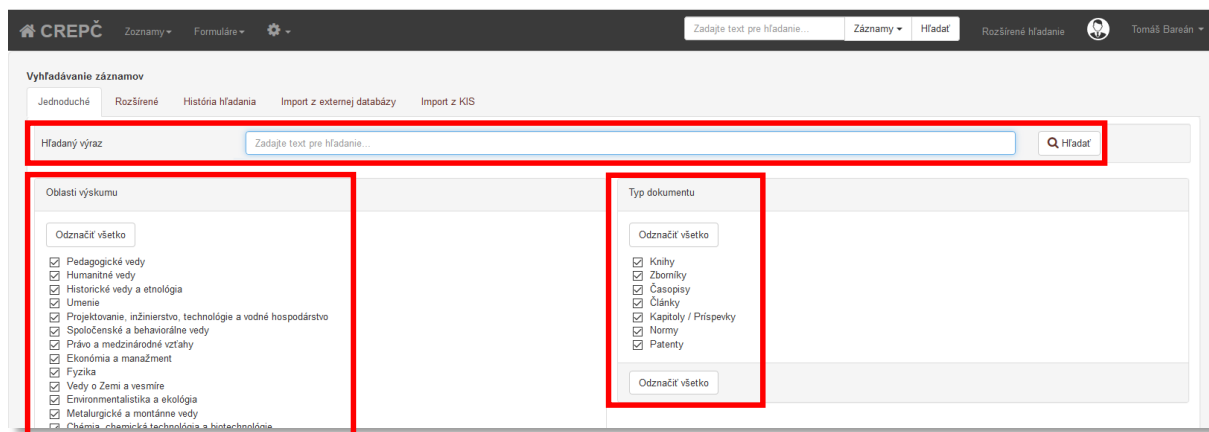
CREPČ Zoznamy Formuláre

Zadajte text pre hľadanie... Záznamy Hľadať Rozšírené hľadanie Tomáš Bareán

Vyhľadávanie záznamov

Jednoduché Rozšírené História hľadania Import z externej databázy Import z KIS

Hľadaný výraz Zadajte text pre hľadanie... Hľadať

Oblasti výskumu

Odznačiť všetko

Pedagogické vedy
Humanitné vedy
Historické vedy a etnológia
Umenie
Projektovanie, inžinierstvo, technológie a vodné hospodárstvo
Spoločenské a behaviorálne vedy
Právo a medzinárodné vzťahy
Ekonómia a manažment
Fyzika
Vedy o Zemi a vesmíre
Environmentalistika a ekológia
Metalurgické a montánne vedy
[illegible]

Typ dokumentu

Odznačiť všetko

Knihy
Zborníky
Časopisy
Články
Kapitoly / Príspevky
Normy
Patenty

Odznačiť všetko